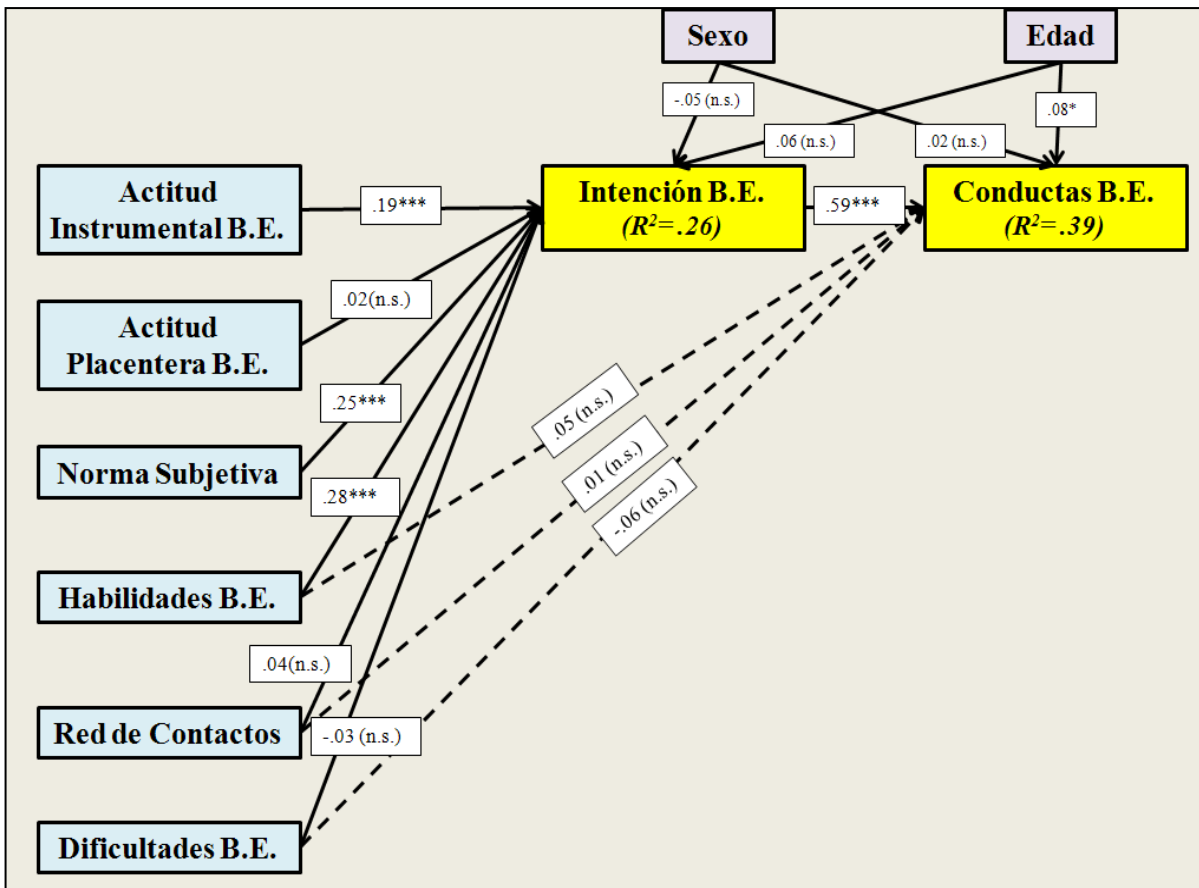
Sexo

Edad

-.05 (n.s.)

.08*

.06 (n.s.)

.02 (n.s.)

Actitud Instrumental B.E.

.19***

Intención B.E. ($R^2$=.26)

.59***

Conductas B.E. ($R^2$=.39)

.02(n.s.)

Actitud Placentera B.E.

.25***

.05 (n.s.)

Norma Subjetiva

.01 (n.s.)

.28***

-.06 (n.s.)

Habilidades B.E.

.04(n.s.)

Red de Contactos

-.03 (n.s.)

Dificultades B.E.